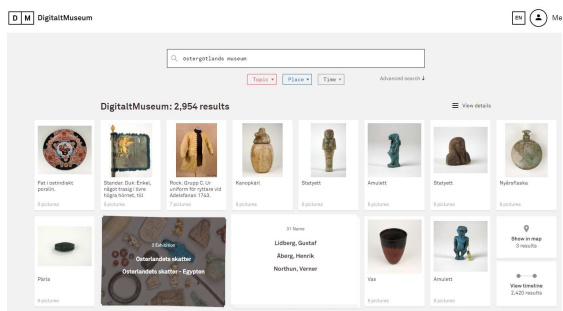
D M DigitaltMuseum

EN Me

ostergotlands museum

Topic Place Time

Advanced search

DigitaltMuseum: 2,954 results

View details

Fat i ostindiskt porslin.

8 pictures

Standar. Duk: Enkel, något trasig: tre tågsta hörnet, till

6 pictures

Rock. Grupp C. Ur uniform för ryttare vid Adelsfanan 1743.

7 pictures

Kanopkari

8 pictures

Statyett

8 pictures

Amulett

8 pictures

Statyett

8 pictures

Nyårsflaska

8 pictures

Pärla

8 pictures

3 Exhibition

Östarlandets skatter

Österlandets skatter - Egypten

31 Name

Lidberg, Gustaf

Åberg, Henrik

Northun, Verner

Vas

8 pictures

Amulett

8 pictures

Show in map

3 results

View timeline

2,420 results